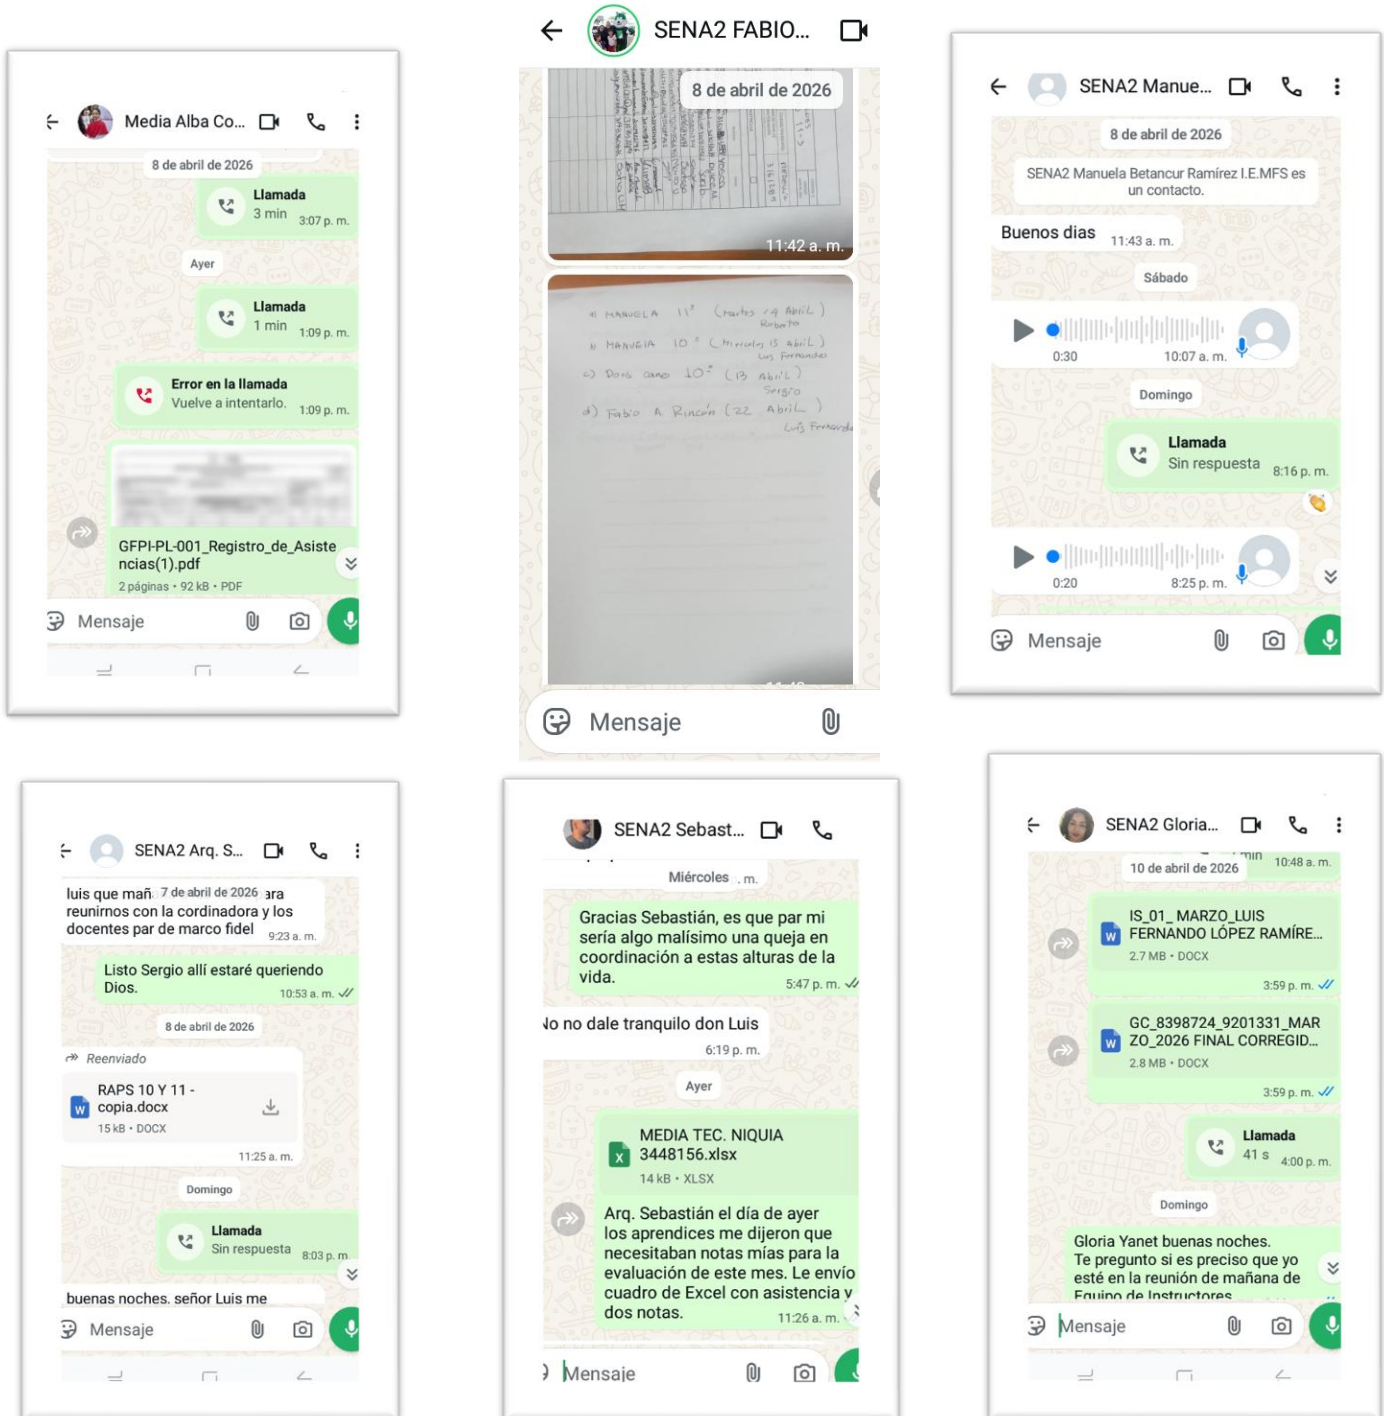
Media Alba Co...

8 de abril de 2026

Llamada
3 min 3:07 p. m.

Ayer

Llamada
1 min 1:09 p. m.

Error en la llamada
Vuelve a intentarlo. 1:09 p. m.

GFPI-PL-001_Registro_de_Asistencias(1).pdf
2 páginas • 92 kB • PDF

Mensaje

SENA2 FABIO...

8 de abril de 2026

11:42 a. m.

a) MANUELA 11° (Martes 14 Abril) Roberto
b) MANUELA 10° (Miercoles 15 abril) Luis Fernandez
c) Doris cano 10° (13 Abril) Sergio
d) Fabio A Rincón (22 Abril) Luis Fernando

Mensaje

SENA2 Manue...

8 de abril de 2026

SENA2 Manuela Betancur Ramírez I.E.MFS es un contacto.

Buenos dias 11:43 a. m.

Sábado

0:30 10:07 a. m.

Domingo

Llamada
Sin respuesta 8:16 p. m.

0:20 8:25 p. m.

Mensaje

SENA2 Arq. S...

luis que mañ 7 de abril de 2026 ara reunirnos con la cordinadora y los docentes par de marco fidel 9:23 a. m.

Listo Sergio allí estaré queriendo Dios. 10:53 a. m.

8 de abril de 2026

Reenviado
RAPS 10 Y 11 - copia.docx
15 kB • DOCX
11:25 a. m.

Domingo

Llamada
Sin respuesta 8:03 p. m.

buenas noches. señor Luis me

Mensaje

SENA2 Sebast...

Miércoles

Gracias Sebastián, es que par mi sería algo malísimo una queja en coordinación a estas alturas de la vida. 5:47 p. m.

No no dale tranquilo don Luis 6:19 p. m.

Ayer

MEDIA TEC. NIQUIA 3448156.xlsx
14 kB • XLSX

Arq. Sebastián el día de ayer los aprendices me dijeron que necesitaban notas mías para la evaluación de este mes. Le envío cuadro de Excel con asistencia y dos notas. 11:26 a. m.

Mensaje

SENA2 Gloria...

10 de abril de 2026 10:48 a. m.

IS_01_ MARZO_LUIS FERNANDO LÓPEZ RAMÍRE...
2.7 MB • DOCX
3:59 p. m.

GC_8398724_9201331_MARZO_2026 FINAL CORREGID...
2.8 MB • DOCX
3:59 p. m.

Llamada
41 s 4:00 p. m.

Domingo

Gloria Yanet buenas noches.
Te pregunto si es preciso que yo esté en la reunión de mañana de Equipo de Instructores

Mensaje